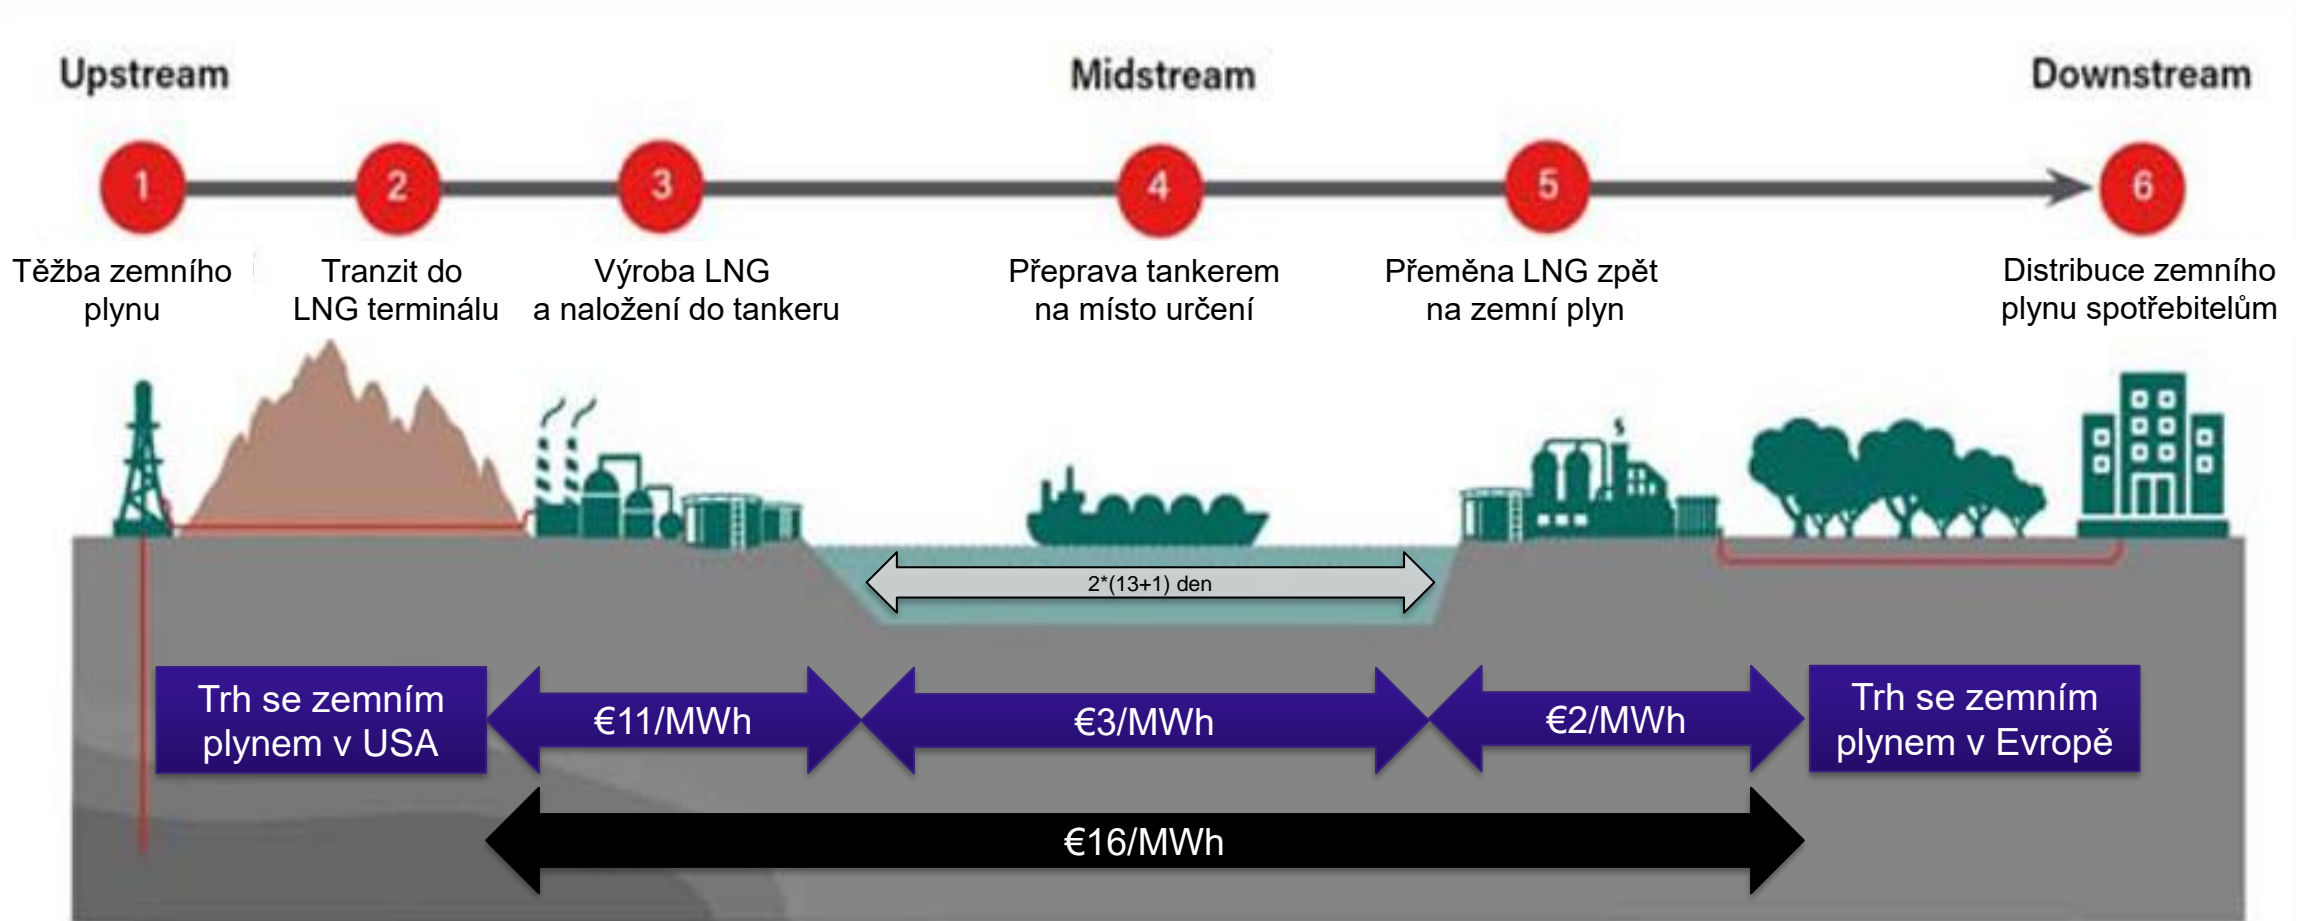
Upstream

Midstream

Downstream

1

2

3

4

5

6

Těžba zemního plynu

Tranzit do LNG terminálu

Výroba LNG a naložení do tankeru

Přeprava tankerem na místo určení

Přeměna LNG zpět na zemní plyn

Distribuce zemního plynu spotřebitelům

2*(13+1) den

Trh se zemním plynem v USA

€11/MWh

€3/MWh

€2/MWh

Trh se zemním plynem v Evropě

€16/MWh